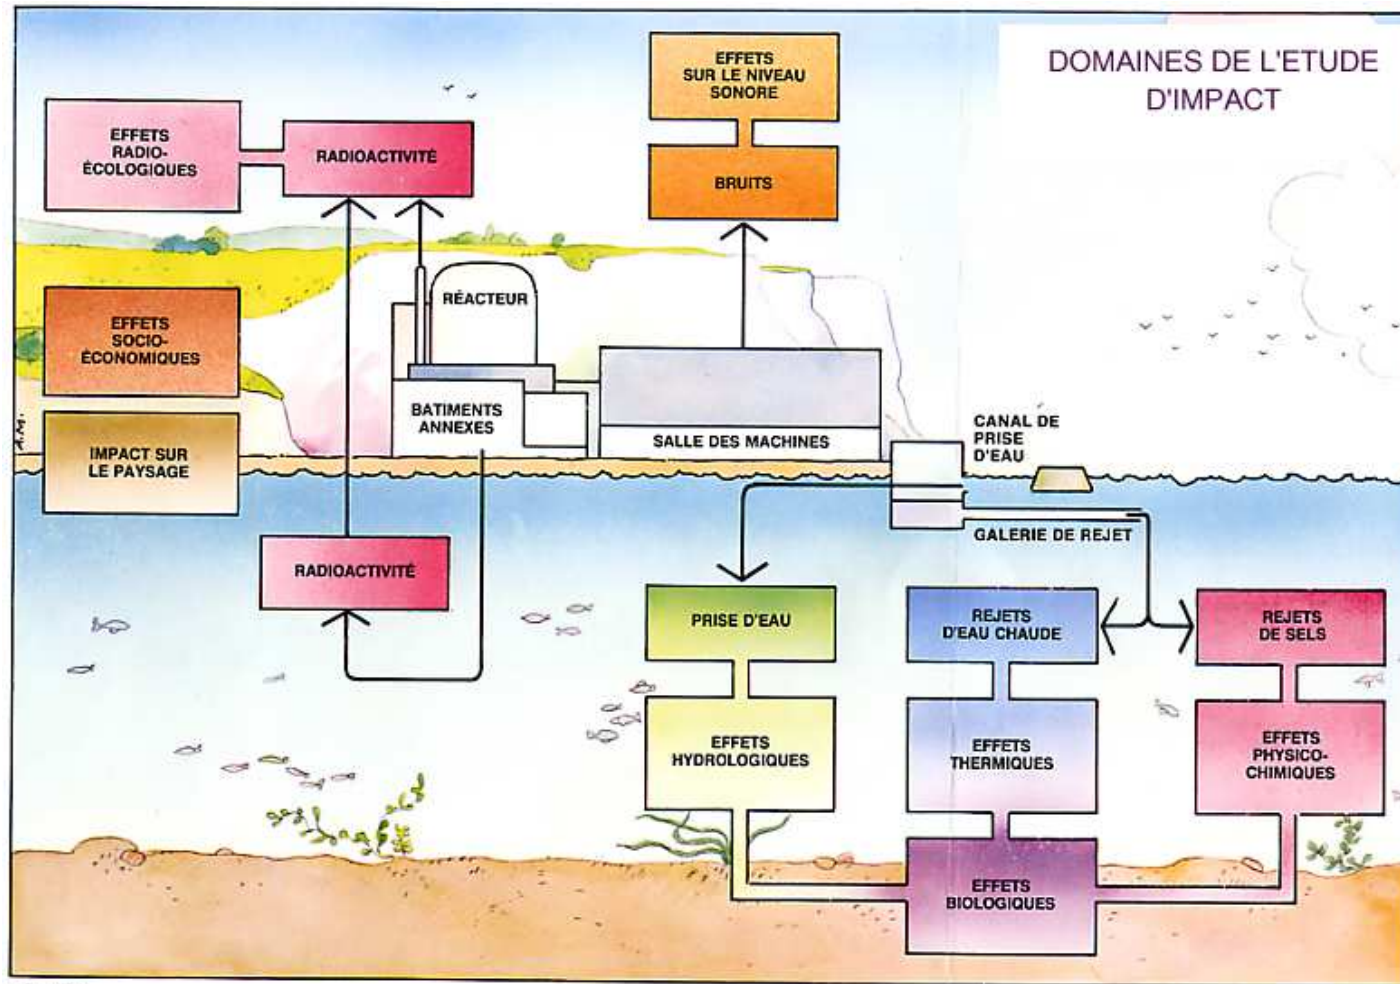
DOMAINES DE L'ETUDE D'IMPACT

EFFETS RADIO-ÉCOLOGIQUES

RADIOACTIVITÉ

EFFETS SUR LE NIVEAU SONORE

BRUITS

EFFETS SOCIO-ÉCONOMIQUES

IMPACT SUR LE PAYSAGE

RÉACTEUR

BATIMENTS ANNEXES

SALLE DES MACHINES

CANAL DE PRISE D'EAU

GALERIE DE REJET

RADIOACTIVITÉ

PRISE D'EAU

REJETS D'EAU CHAUDE

REJETS DE SELS

EFFETS HYDROLOGIQUES

EFFETS THERMIQUES

EFFETS PHYSICO-CHIMIQUES

EFFETS BIOLOGIQUES